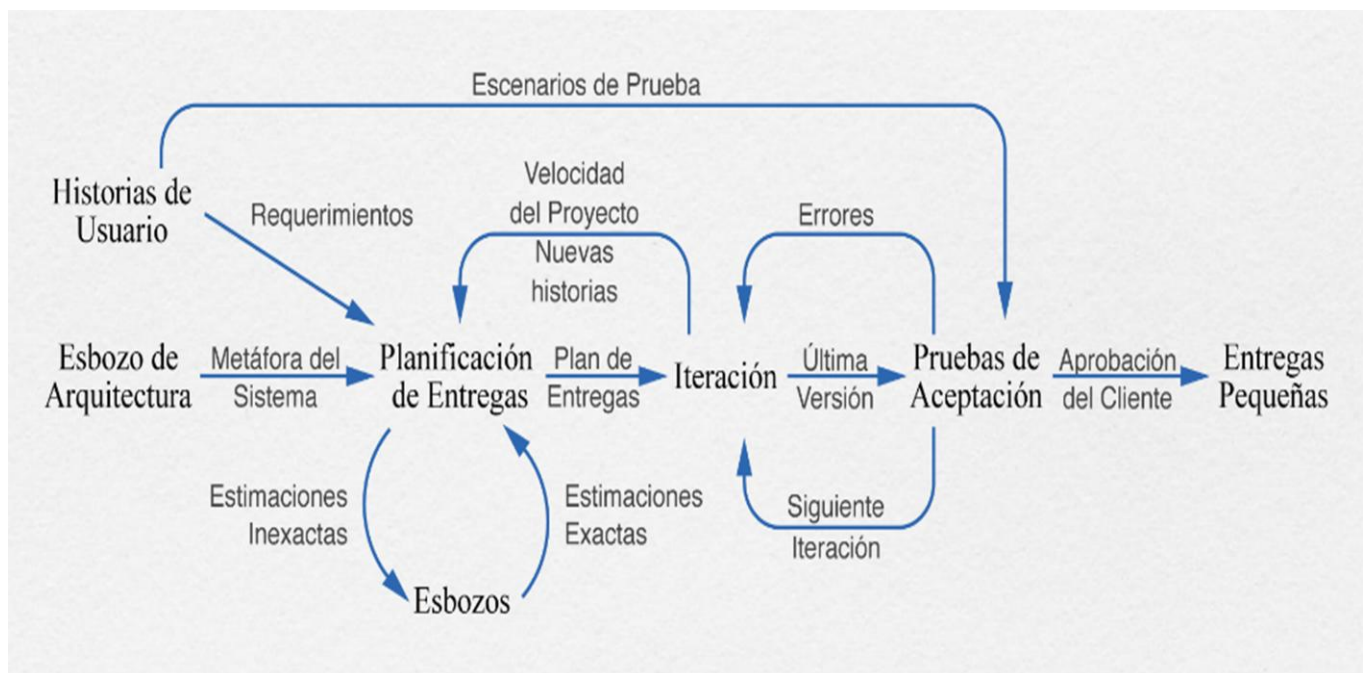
Escenarios de Prueba

Historias de Usuario

Requerimientos

Velocidad del Proyecto

Nuevas historias

Errores

Esbozo de Arquitectura

Metáfora del Sistema

Planificación de Entregas

Plan de Entregas

Iteración

Última Versión

Pruebas de Aceptación

Aprobación del Cliente

Entregas Pequeñas

Estimaciones Inexactas

Estimaciones Exactas

Siguiente Iteración

Esbozos